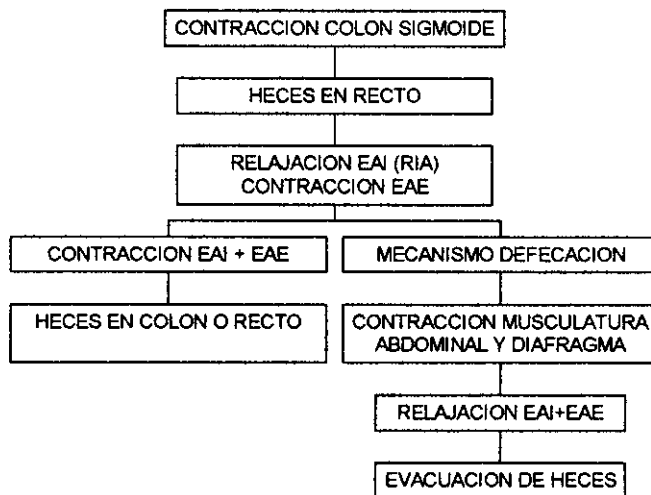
CONTRACCION COLON SIGMOIDE

HECES EN RECTO

RELAJACION EAI (RIA)
CONTRACCION EAE

CONTRACCION EAI + EAE

HECES EN COLON O RECTO

MECANISMO DEFECACION

CONTRACCION MUSCULATURA ABDOMINAL Y DIAFRAGMA

RELAJACION EAI+EAE

EVACUACION DE HECES